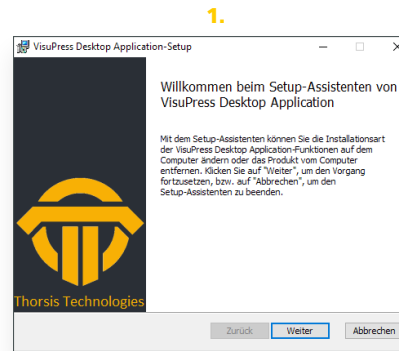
1.

VisuPress Desktop Application-Setup

Willkommen beim Setup-Assistenten von VisuPress Desktop Application

Mit dem Setup-Assistenten können Sie die Installationsart der VisuPress Desktop Application-Funktionen auf dem Computer ändern oder das Produkt vom Computer entfernen. Klicken Sie auf "Weiter", um den Vorgang fortzusetzen, bzw. auf "Abbrechen", um den Setup-Assistenten zu beenden.

Thorsis Technologies

Zurück
Weiter
Abbrechen